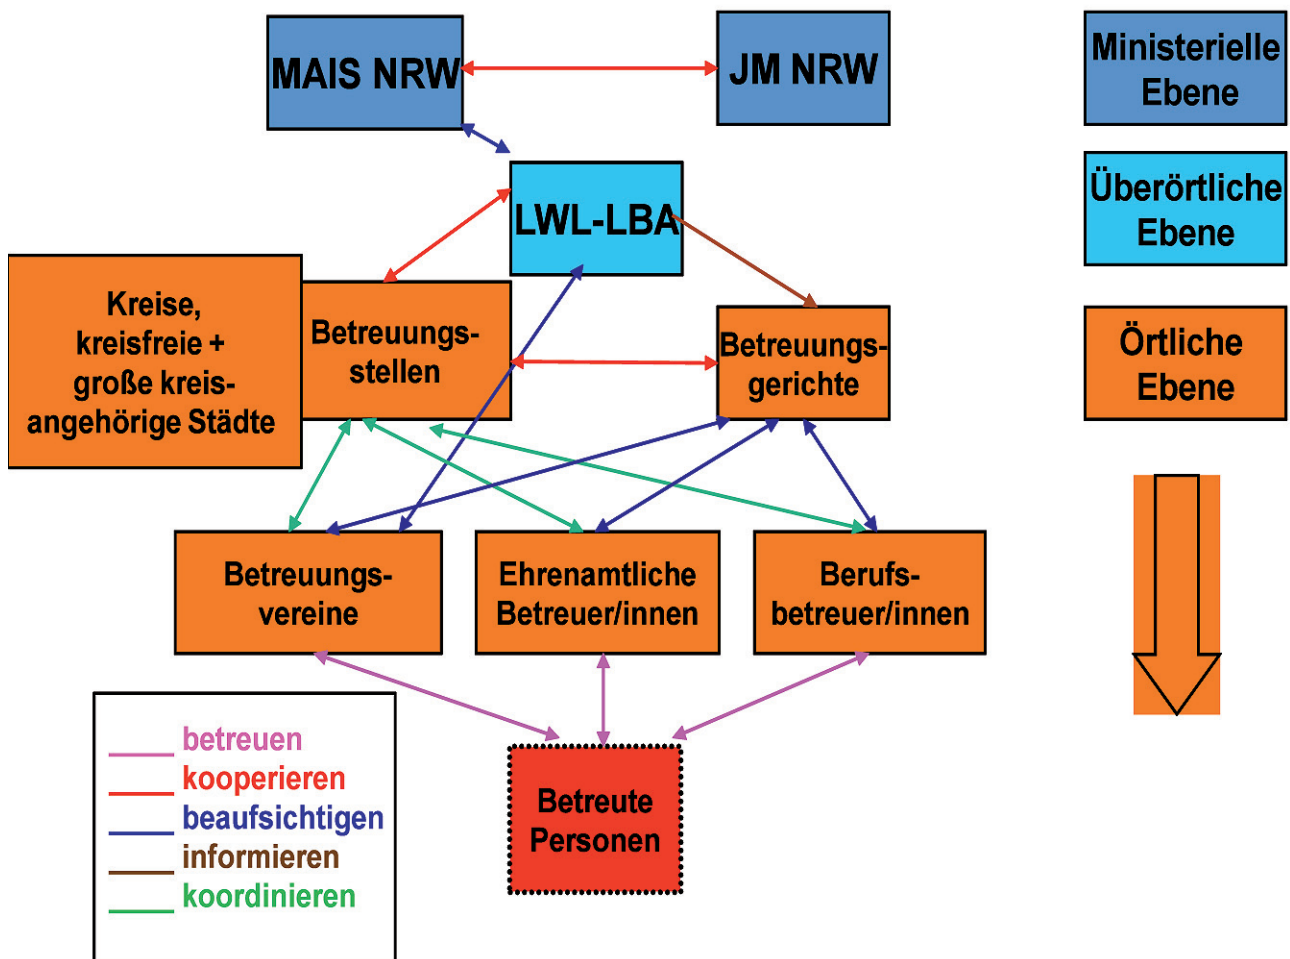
MAIS NRW

JM NRW

Ministerielle Ebene

Überörtliche Ebene

LWL-LBA

Kreise, kreisfreie + große kreisangehörige Städte

Betreuungsstellen

Betreuungsgerichte

Örtliche Ebene

Betreuungsvereine

Ehrenamtliche Betreuer/innen

Berufsbetreuer/innen

betreuen
kooperieren
beaufsichtigen
informieren
koordinieren

Betreute Personen